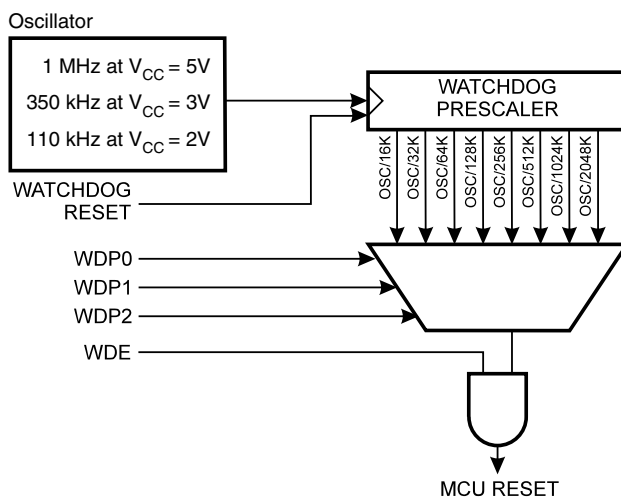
Oscillator

1 MHz at $V_{CC}$ = 5V
350 kHz at $V_{CC}$ = 3V
110 kHz at $V_{CC}$ = 2V

WATCHDOG PRESCALER

OSC/16K
OSC/32K
OSC/64K
OSC/128K
OSC/256K
OSC/512K
OSC/1024K
OSC/2048K

WATCHDOG RESET

WDP0
WDP1
WDP2
WDE

MCU RESET